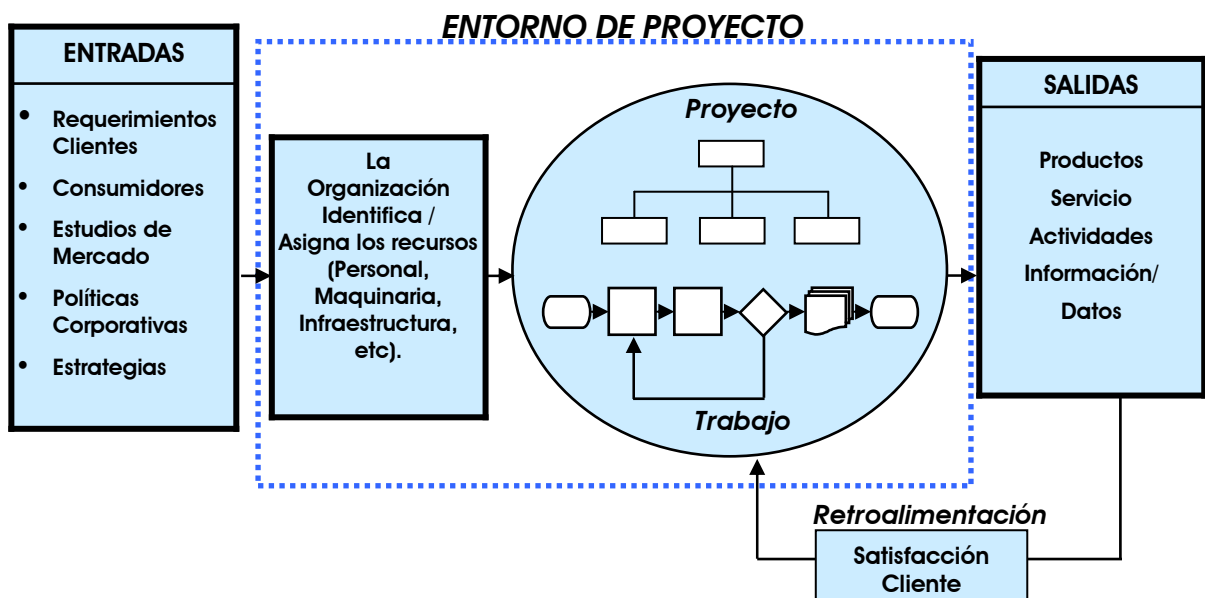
ENTORNO DE PROYECTO

ENTRADAS

- Requerimientos Clientes
- Consumidores
- Estudios de Mercado
- Políticas Corporativas
- Estrategias

La Organización Identifica / Asigna los recursos (Personal, Maquinaria, Infraestructura, etc).

Proyecto

Trabajo

SALIDAS

Productos

Servicio

Actividades

Información/

Datos

Retroalimentación

Satisfacción Cliente